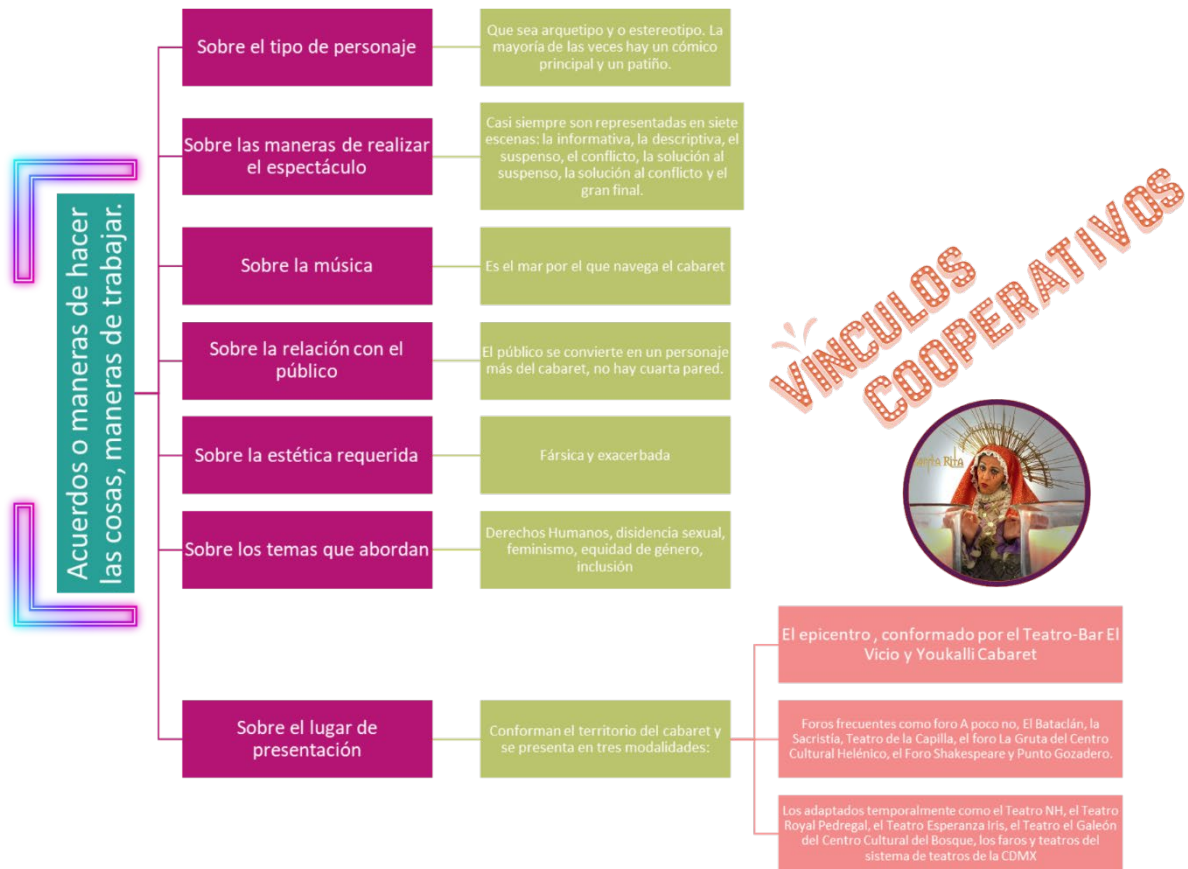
Acuerdos o maneras de hacer las cosas, maneras de trabajar.

Sobre el tipo de personaje

Que sea arquetipo y o estereotipo. La mayoría de las veces hay un cómico principal y un patiño.

Sobre las maneras de realizar el espectáculo

Casi siempre son representadas en siete escenas: la informativa, la descriptiva, el suspenso, el conflicto, la solución al suspenso, la solución al conflicto y el gran final.

Sobre la música

Es el mar por el que navega el cabaret

Sobre la relación con el público

El público se convierte en un personaje más del cabaret, no hay cuarta pared.

Sobre la estética requerida

Fársica y exacerbada

Sobre los temas que abordan

Derechos Humanos, disidencia sexual, feminismo, equidad de género, inclusión

Sobre el lugar de presentación

Conforman el territorio del cabaret y se presenta en tres modalidades:

El epicentro , conformado por el Teatro-Bar El Vicio y Youkalli Cabaret

Foros frecuentes como foro A poco no, El Batacl​án, la Sacristía, Teatro de la Capilla, el foro La Gruta del Centro Cultural Helénico, el Foro Shakespeare y Punto Gozadero.

Los adaptados temporalmente como el Teatro NH, el Teatro Royal Pedregal, el Teatro Esperanza Iris, el Teatro el Galeón del Centro Cultural del Bosque, los faros y teatros del sistema de teatros de la CDMX

VINCULOS COOPERATIVOS

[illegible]